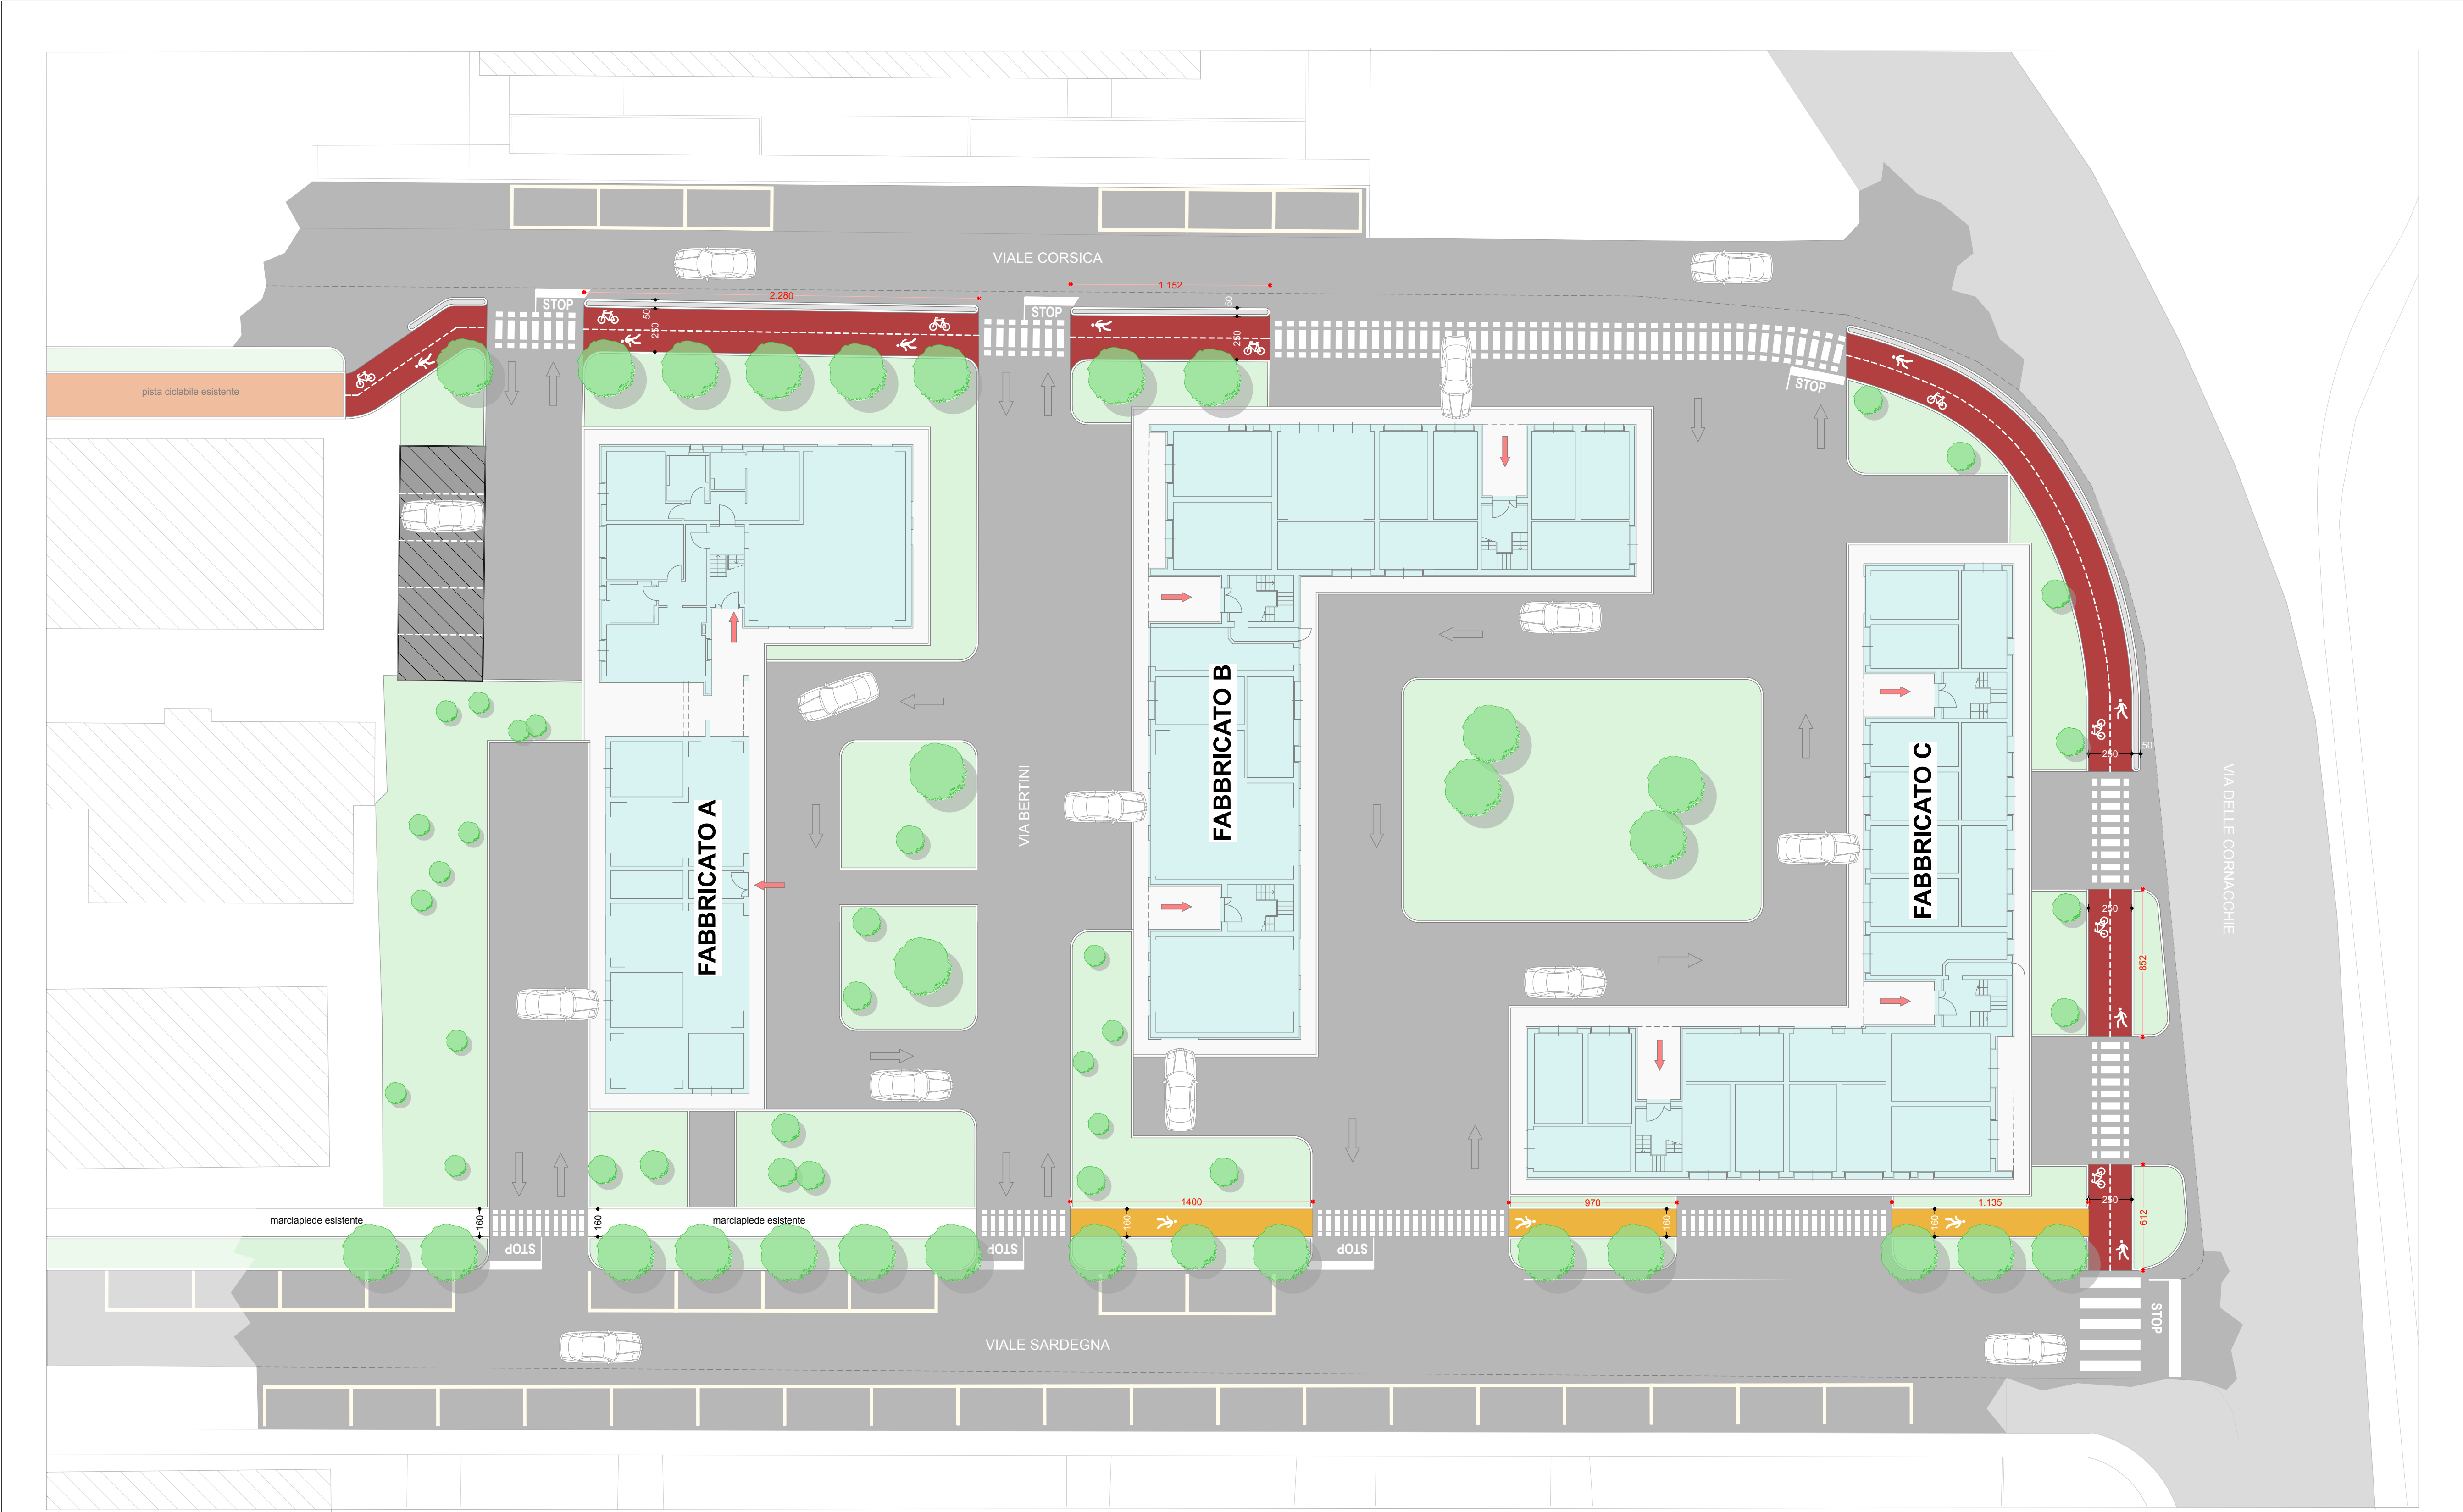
VIALE CORSICA

2.280

1.152

STOP

STOP

STOP

50

250

50

250

pista ciclabile esistente

FABBRICATO A

FABBRICATO B

FABBRICATO C

VIA BERTINI

VIA DELLE CORNACCHIE

250

50

250

852

250

612

1400

970

1.135

160

160

160

160

160

marciapiede esistente

marciapiede esistente

STOP

STOP

STOP

STOP

VIALE SARDEGNA